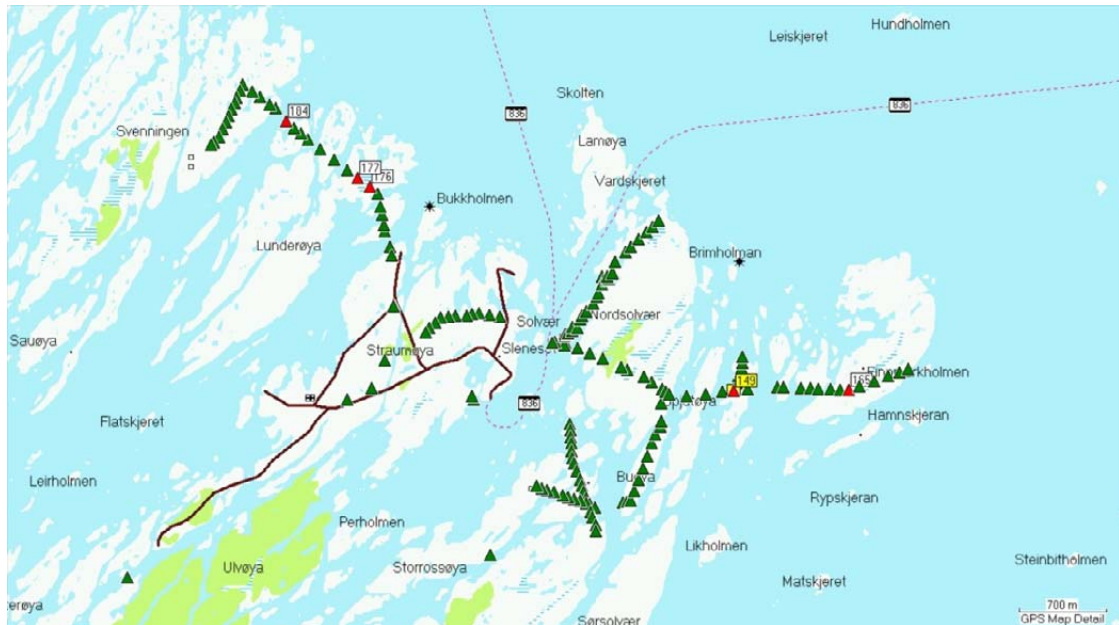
Hundholmen
Leiskjeret
Skolten
836
836
184
Svenningen
Lamøya
177
176
Vardskjeret
Bukkholmen
Lunderøya
Brimholman
Sauøya
Solvær
Nordsolvær
Straumøya
Slenes
149
165
Finnmarkholmen
836
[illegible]øya
Hamnskjeran
Flatskjeret
Leirholmen
Bu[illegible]a
Rypskjeran
Perholmen
Likholmen
Steinbitholmen
Ulvøya
Storrossøya
Matskjeret
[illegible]røya
Sørsolvær
700 m
GPS Map Detail